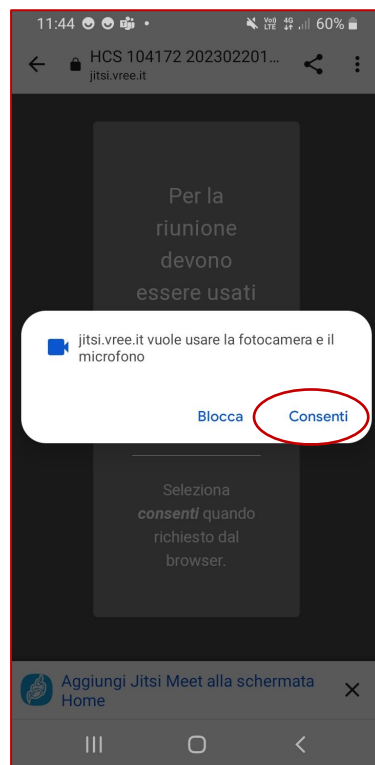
11:44 • Vo) LTE 4G 60%

HCS 104172 202302201...
jitsi.vree.it

Per la riunione devono essere usati

jitsi.vree.it vuole usare la fotocamera e il microfono

Blocca Consenti

Seleziona ***consenti*** quando richiesto dal browser.

Aggiungi Jitsi Meet alla schermata Home

×